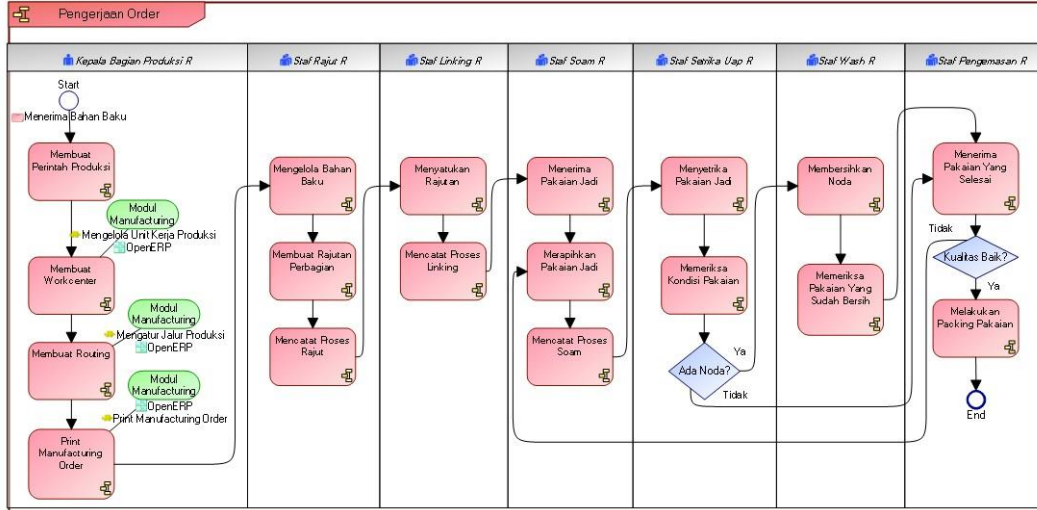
Pengerjaan Order

| Kepala Bagian Produksi R | Staf Rajut R | Staf Linking R | Staf Soam R | Staf Setrika Uap R | Staf Wash R | Staf Pengemasan R |
|---|---|---|---|---|---|---|

Start

Menerima Bahan Baku

Membuat Perintah Produksi

Modul Manufacturing

Mengelola Unit Kerja Produksi

OpenERP

Membuat Workcenter

Modul Manufacturing

Mengatur Jalur Produksi

OpenERP

Membuat Routing

Modul Manufacturing

OpenERP

Print Manufacturing Order

Print Manufacturing Order

Mengelola Bahan Baku

Membuat Rajutan Perbagian

Mencatat Proses Rajut

Menyatukan Rajutan

Mencatat Proses Linking

Menerima Pakaian Jadi

Merapihkan Pakaian Jadi

Mencatat Proses Soam

Menyetrika Pakaian Jadi

Memeriksa Kondisi Pakaian

Ada Noda?

Ya

Tidak

Membersihkan Noda

Memeriksa Pakaian Yang Sudah Bersih

Menerima Pakaian Yang Selesai

Tidak

Kualitas Baik?

Ya

Melakukan Packing Pakaian

End